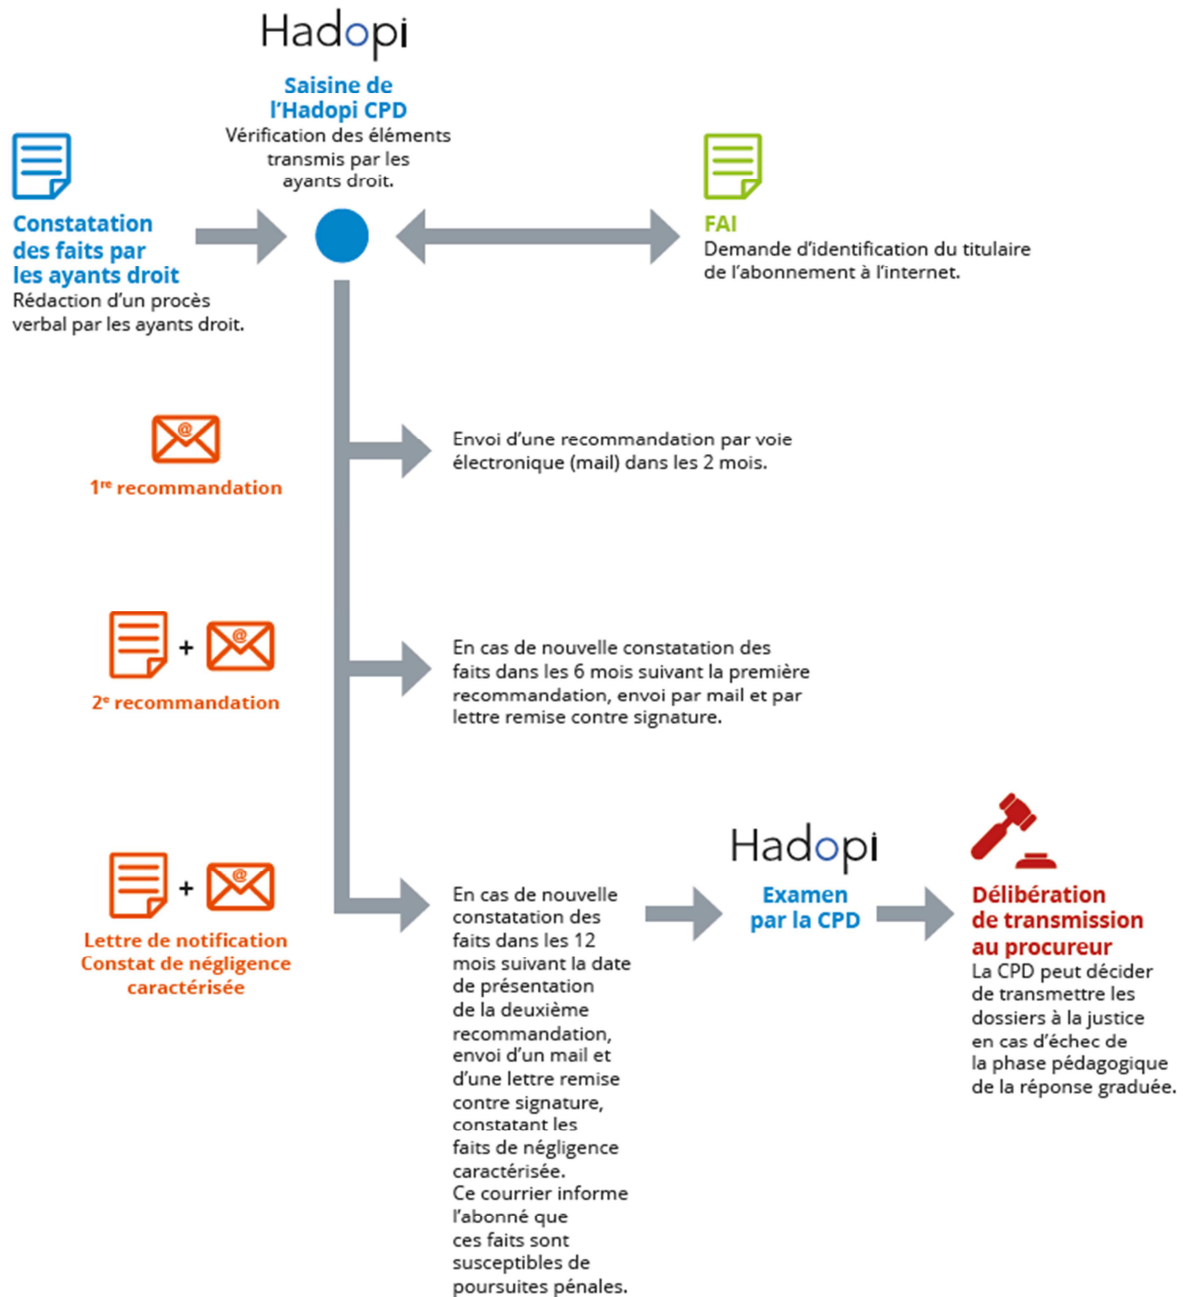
Hadopi

Saisine de l'Hadopi CPD
Vérification des éléments transmis par les ayants droit.

Constatation des faits par les ayants droit
Rédaction d'un procès verbal par les ayants droit.

FAI
Demande d'identification du titulaire de l'abonnement à l'internet.

$1^{re}$ recommandation

Envoi d'une recommandation par voie électronique (mail) dans les 2 mois.

+

$2^{e}$ recommandation

En cas de nouvelle constatation des faits dans les 6 mois suivant la première recommandation, envoi par mail et par lettre remise contre signature.

+

Lettre de notification
Constat de négligence caractérisée

En cas de nouvelle constatation des faits dans les 12 mois suivant la date de présentation de la deuxième recommandation, envoi d'un mail et d'une lettre remise contre signature, constatant les faits de négligence caractérisée.
Ce courrier informe l'abonné que ces faits sont susceptibles de poursuites pénales.

Hadopi

Examen par la CPD

Délibération de transmission au procureur
La CPD peut décider de transmettre les dossiers à la justice en cas d'échec de la phase pédagogique de la réponse graduée.